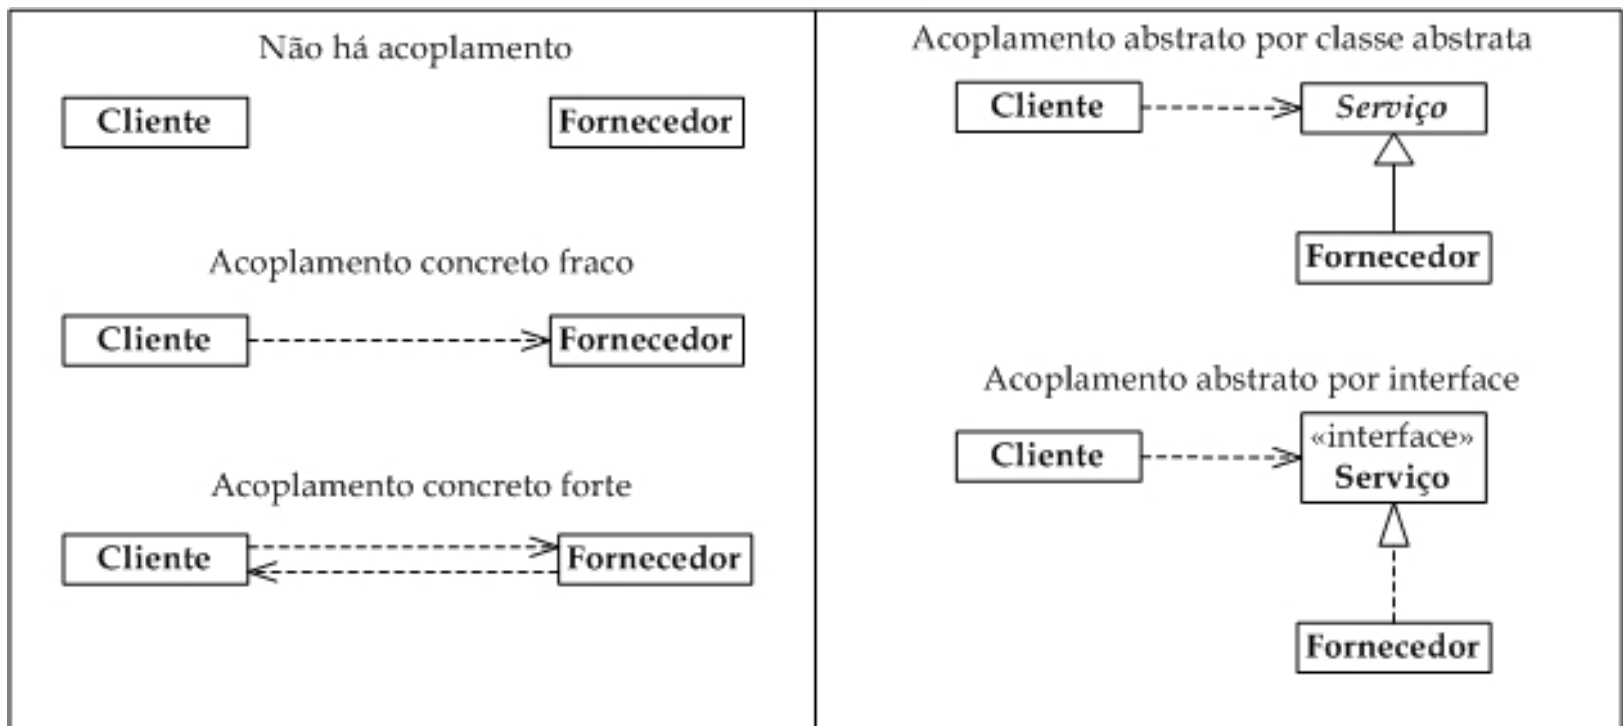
Não há acoplamento

Cliente

Fornecedor

Acoplamento concreto fraco

Cliente

Fornecedor

Acoplamento concreto forte

Cliente

Fornecedor

Acoplamento abstrato por classe abstrata

Cliente

Serviço

Fornecedor

Acoplamento abstrato por interface

Cliente

«interface»
Serviço

Fornecedor